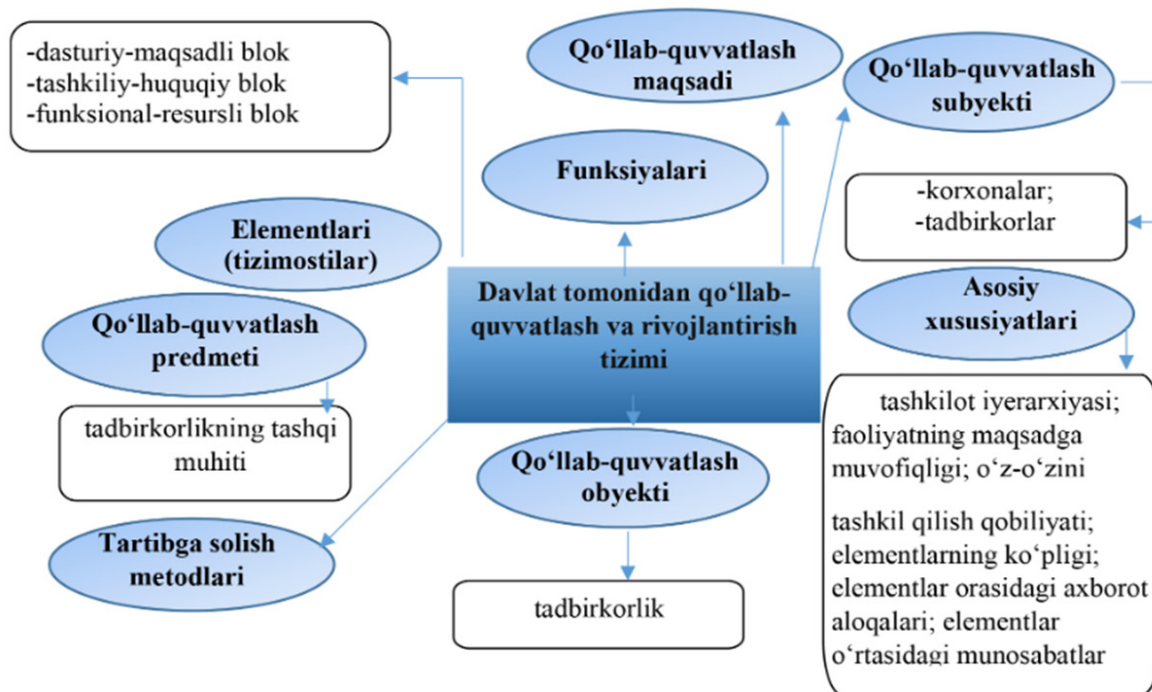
-dasturiy-maqsadli blok
-tashkiliy-huquqiy blok
-funksional-resursli blok

Qo‘llab-quvvatlash maqsadi

Qo‘llab-quvvatlash subyekti

Funksiyalari

-korxonalar;
-tadbirkorlar

Elementlari (tizimostilar)

Davlat tomonidan qo‘llab-quvvatlash va rivojlantirish tizimi

Asosiy xususiyatlari

Qo‘llab-quvvatlash predmeti

tadbirkorlikning tashqi muhiti

tashkilot iyerarxiyasi; faoliyatning maqsadga muvofiqligi; o‘z-o‘zini

tashkil qilish qobiliyati; elementlarning ko‘pligi; elementlar orasidagi axborot aloqalari; elementlar o‘rtasidagi munosabatlar

Qo‘llab-quvvatlash obyekti

Tartibga solish metodlari

tadbirkorlik